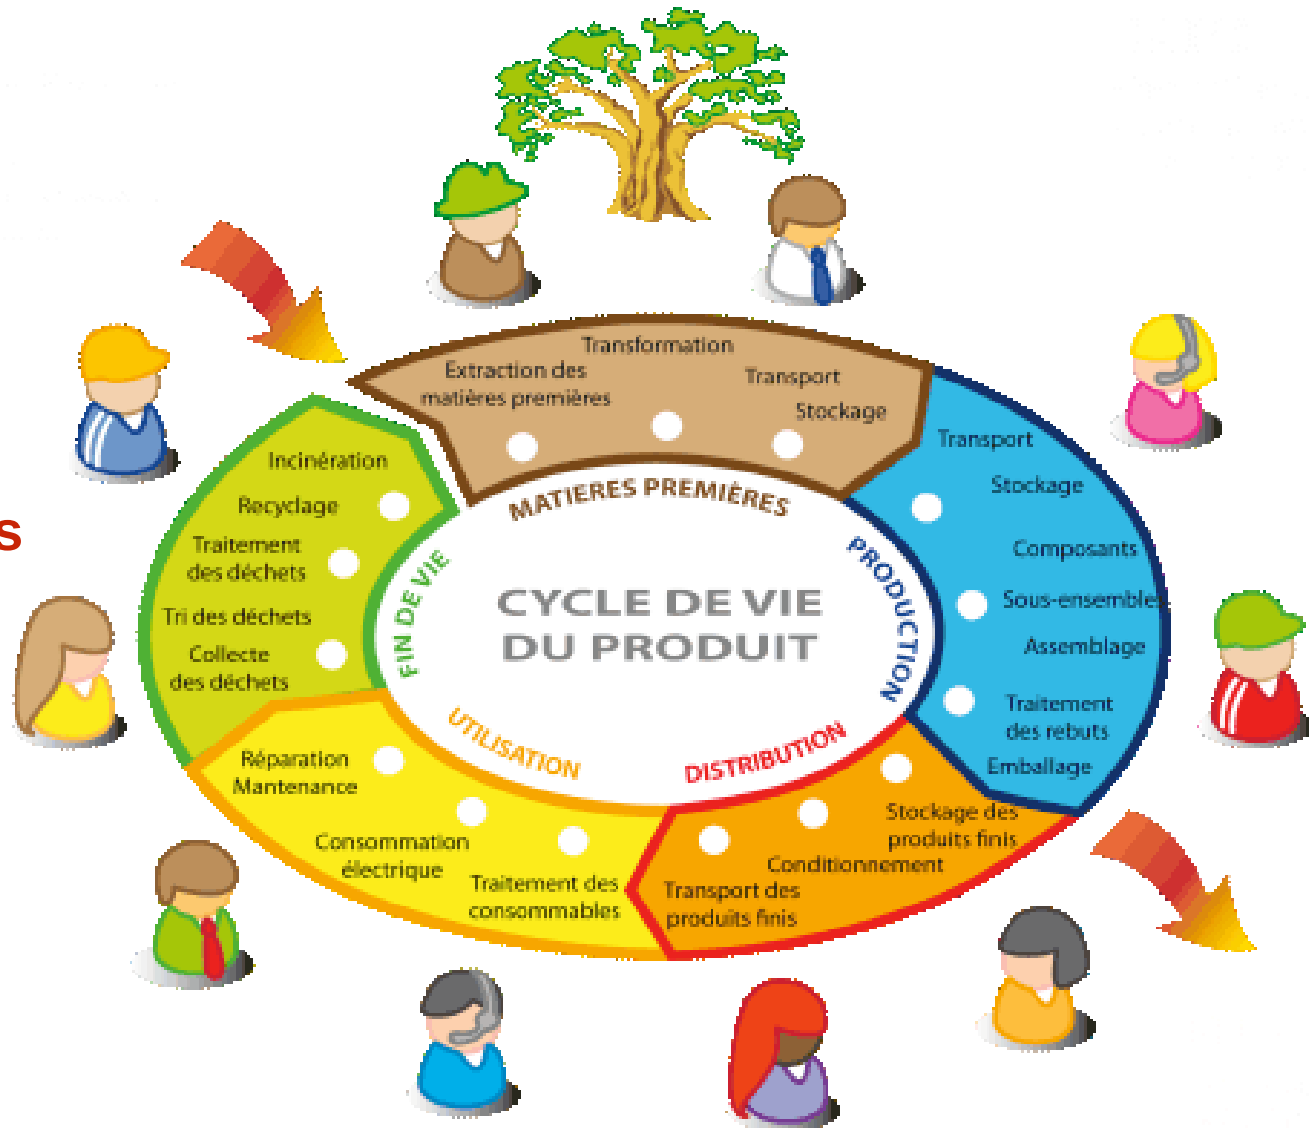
s

CYCLE DE VIE DU PRODUIT

MATIERES PREMIÈRES

Extraction des matières premières
Transformation
Transport
Stockage

PRODUCTION

Transport
Stockage
Composants
Sous-ensembles
Assemblage
Traitement des rebuts
Emballage

DISTRIBUTION

Stockage des produits finis
Conditionnement
Transport des produits finis

UTILISATION

Réparation Mantenance
Consommation électrique
Traitement des consommables

FIN DE VIE

Incinération
Recyclage
Traitement des déchets
Tri des déchets
Collecte des déchets